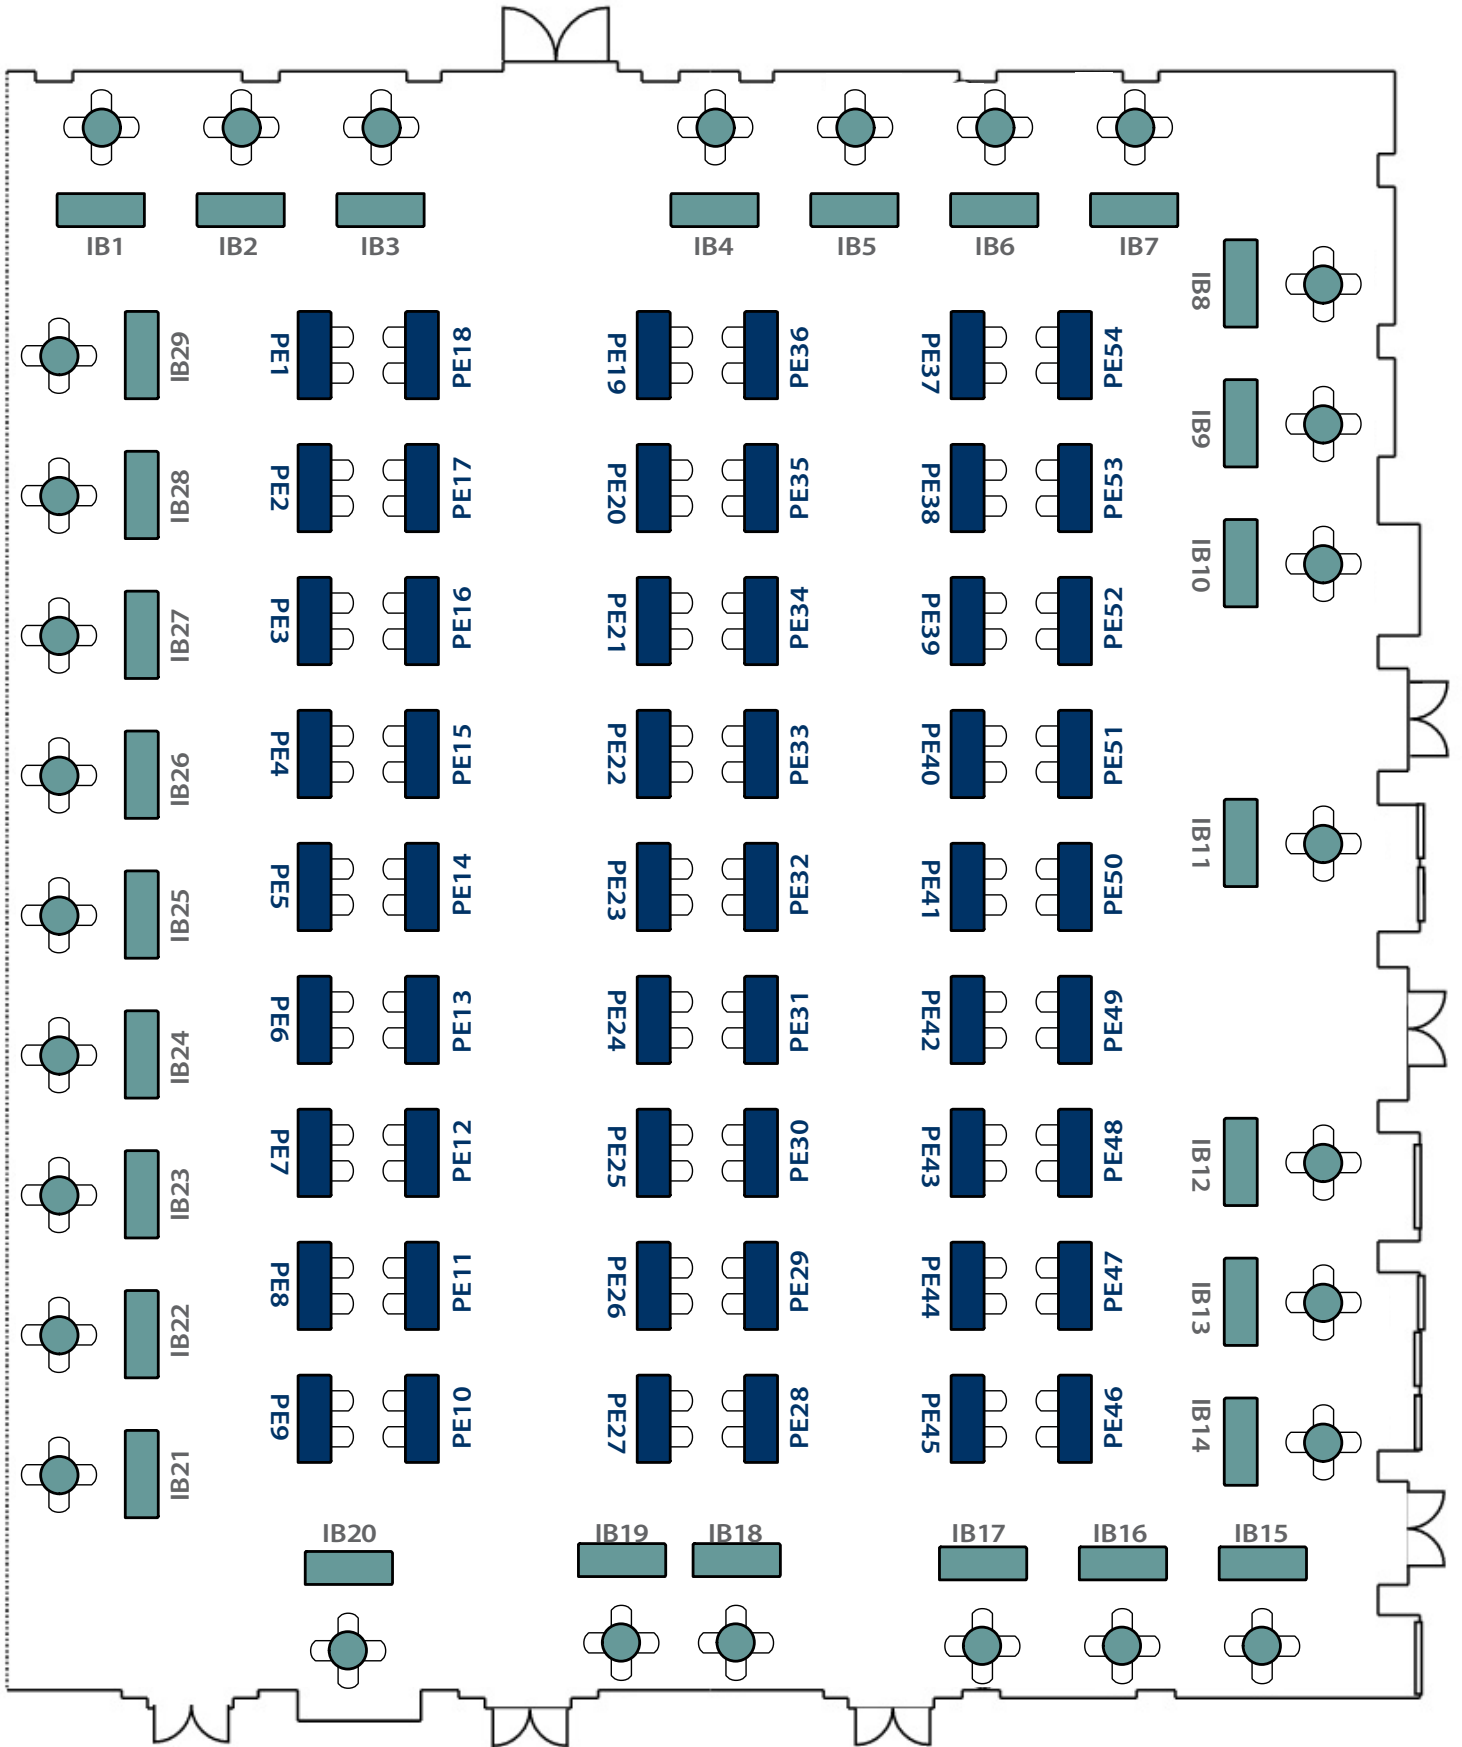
IB1 IB2 IB3 IB4 IB5 IB6 IB7

IB8
IB9
IB10
IB11
IB12
IB13
IB14

IB29
IB28
IB27
IB26
IB25
IB24
IB23
IB22
IB21

PE1 PE18 PE19 PE36 PE37 PE54
PE2 PE17 PE20 PE35 PE38 PE53
PE3 PE16 PE21 PE34 PE39 PE52
PE4 PE15 PE22 PE33 PE40 PE51
PE5 PE14 PE23 PE32 PE41 PE50
PE6 PE13 PE24 PE31 PE42 PE49
PE7 PE12 PE25 PE30 PE43 PE48
PE8 PE11 PE26 PE29 PE44 PE47
PE9 PE10 PE27 PE28 PE45 PE46

IB20 IB19 IB18 IB17 IB16 IB15